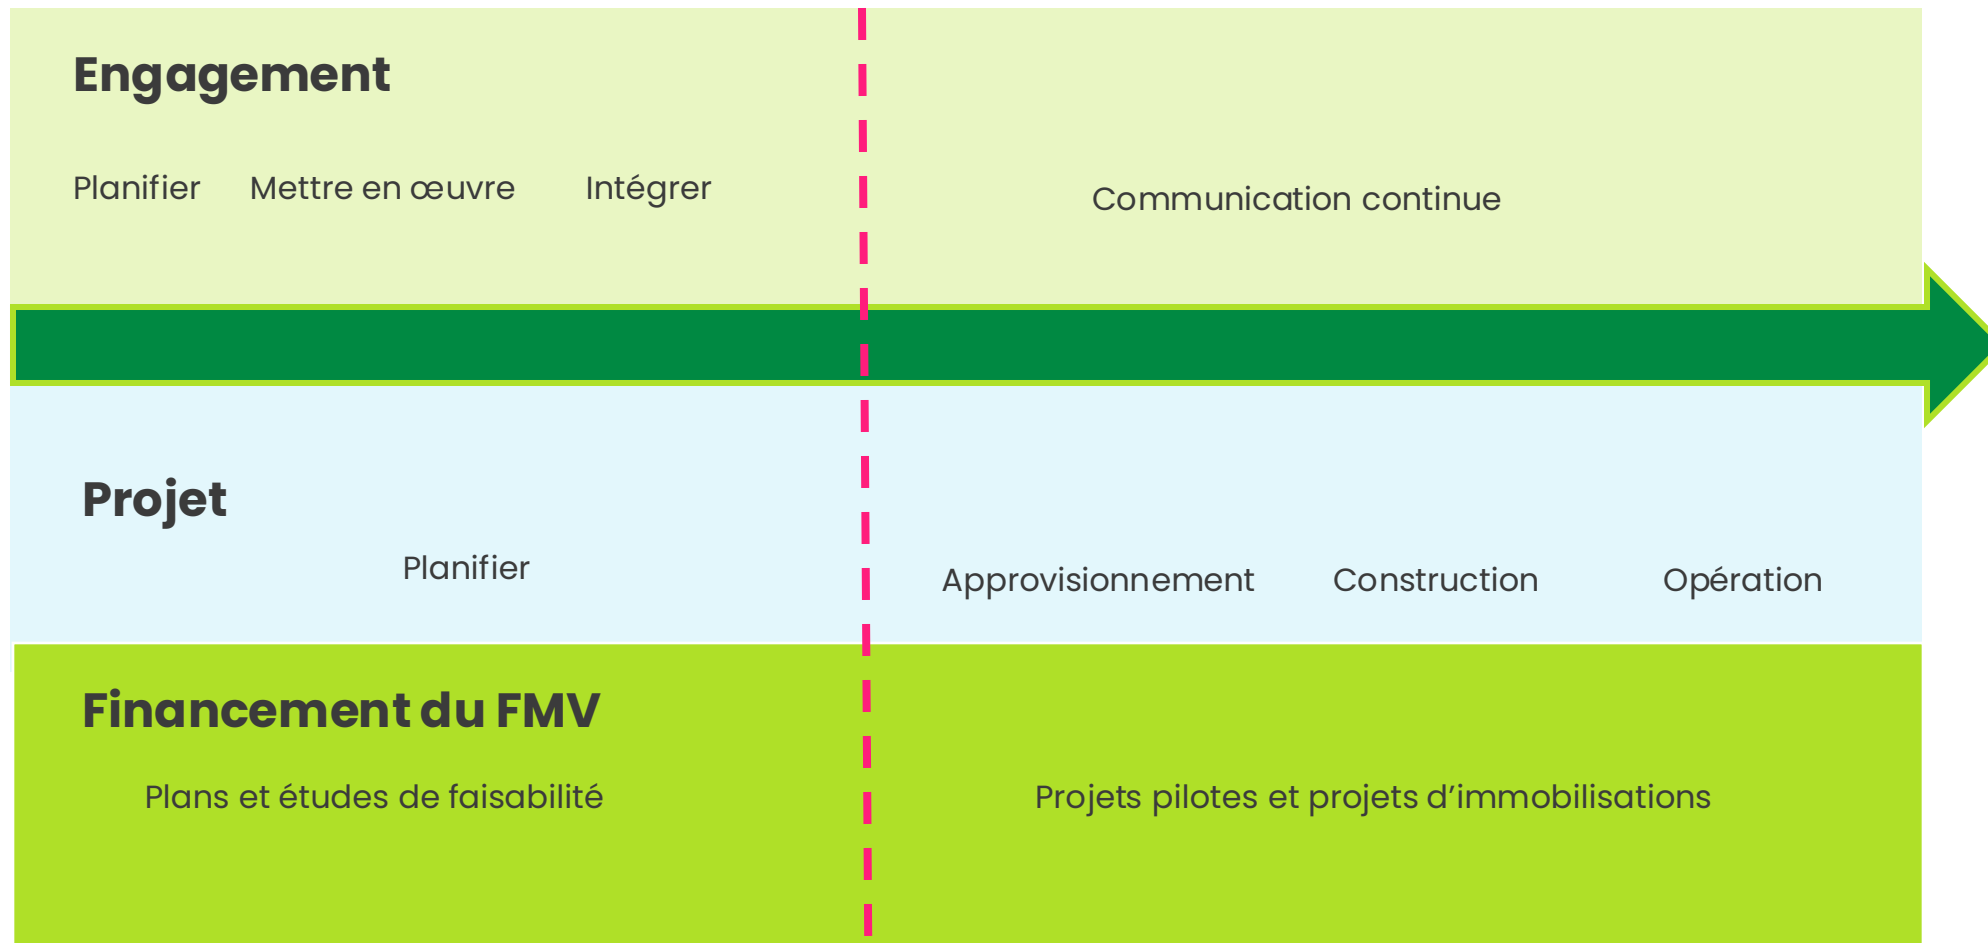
Engagement

Planifier Mettre en œuvre Intégrer

Communication continue

Projet

Planifier

Approvisionnement Construction Opération

Financement du FMV

Plans et études de faisabilité

Projets pilotes et projets d’immobilisations